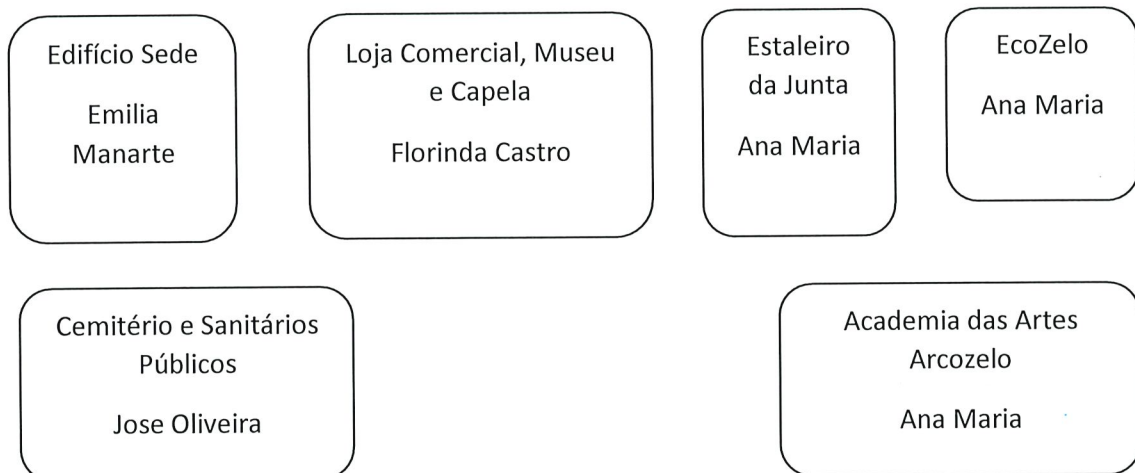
Edifício Sede

Emilia Manarte

Loja Comercial, Museu e Capela

Florinda Castro

Estaleiro da Junta

Ana Maria

EcoZelo

Ana Maria

Cemitério e Sanitários Públicos

Jose Oliveira

Academia das Artes Arcozelo

Ana Maria